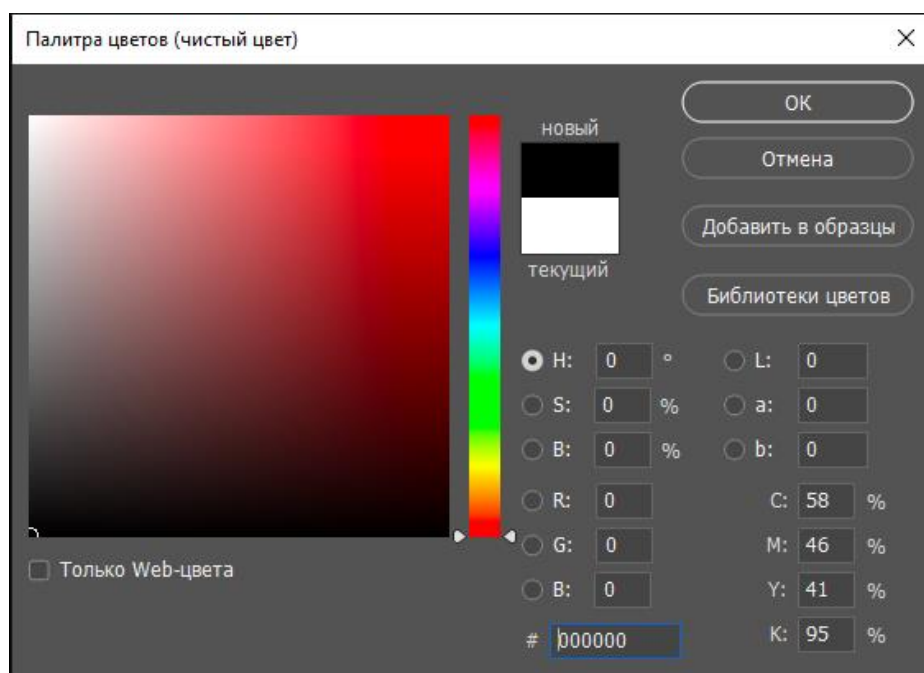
Палитра цветов (чистый цвет)

×

новый

текущий

OK

Отмена

Добавить в образцы

Библиотеки цветов

H: 0 °

S: 0 %

B: 0 %

R: 0

G: 0

B: 0

L: 0

a: 0

b: 0

C: 58 %

M: 46 %

Y: 41 %

K: 95 %

# 000000

Только Web-цвета